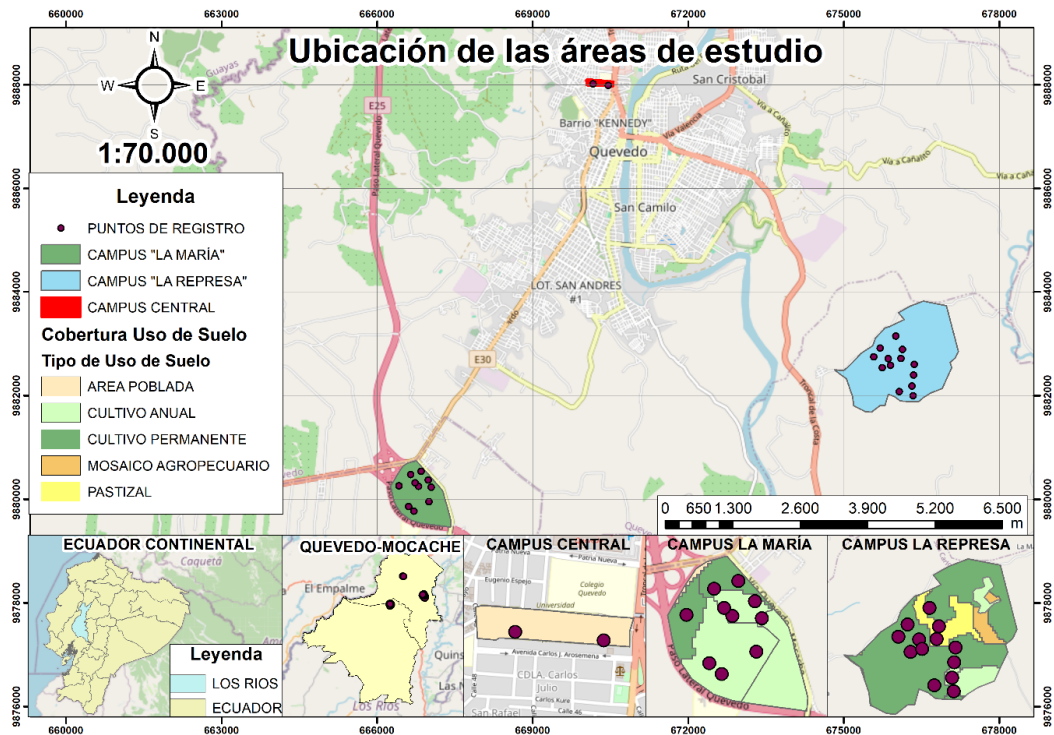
660000 663000 666000 669000 672000 675000 678000

Ubicación de las áreas de estudio

N
W E
S

1:70.000

9888000
9886000
9884000
9882000
9880000
9878000
9876000

Leyenda
PUNTOS DE REGISTRO
CAMPUS "LA MARÍA"
CAMPUS "LA REPRESA"
CAMPUS CENTRAL
Cobertura Uso de Suelo
Tipo de Uso de Suelo
AREA POBLADA
CULTIVO ANUAL
CULTIVO PERMANENTE
MOSAICO AGROPECUARIO
PASTIZAL

San Cristobal
Barrio "KENNEDY"
Quevedo
San Camilo
LOT. SAN ANDRES #1
E25
E30
Vía a Cañaflo
Troncal de la Costa
Paso Lateral Quevedo

0 650 1.300 2.600 3.900 5.200 6.500
m

ECUADOR CONTINENTAL
Caquetá
Leyenda
LOS RIOS
ECUADOR

QUEVEDO-MOCACHE
El Empalme
Quins
Los Ríos

CAMPUS CENTRAL
Patria Nueva
Eugenio Espejo
Colegio Quevedo
Universidad
Avenida Carlos J. Arosemena
CDLA. Carlos Julio
Carlos Kure
Calle 46
San Rafael

CAMPUS LA MARÍA
Paso Lateral Quevedo

CAMPUS LA REPRESA

660000 663000 666000 669000 672000 675000 678000